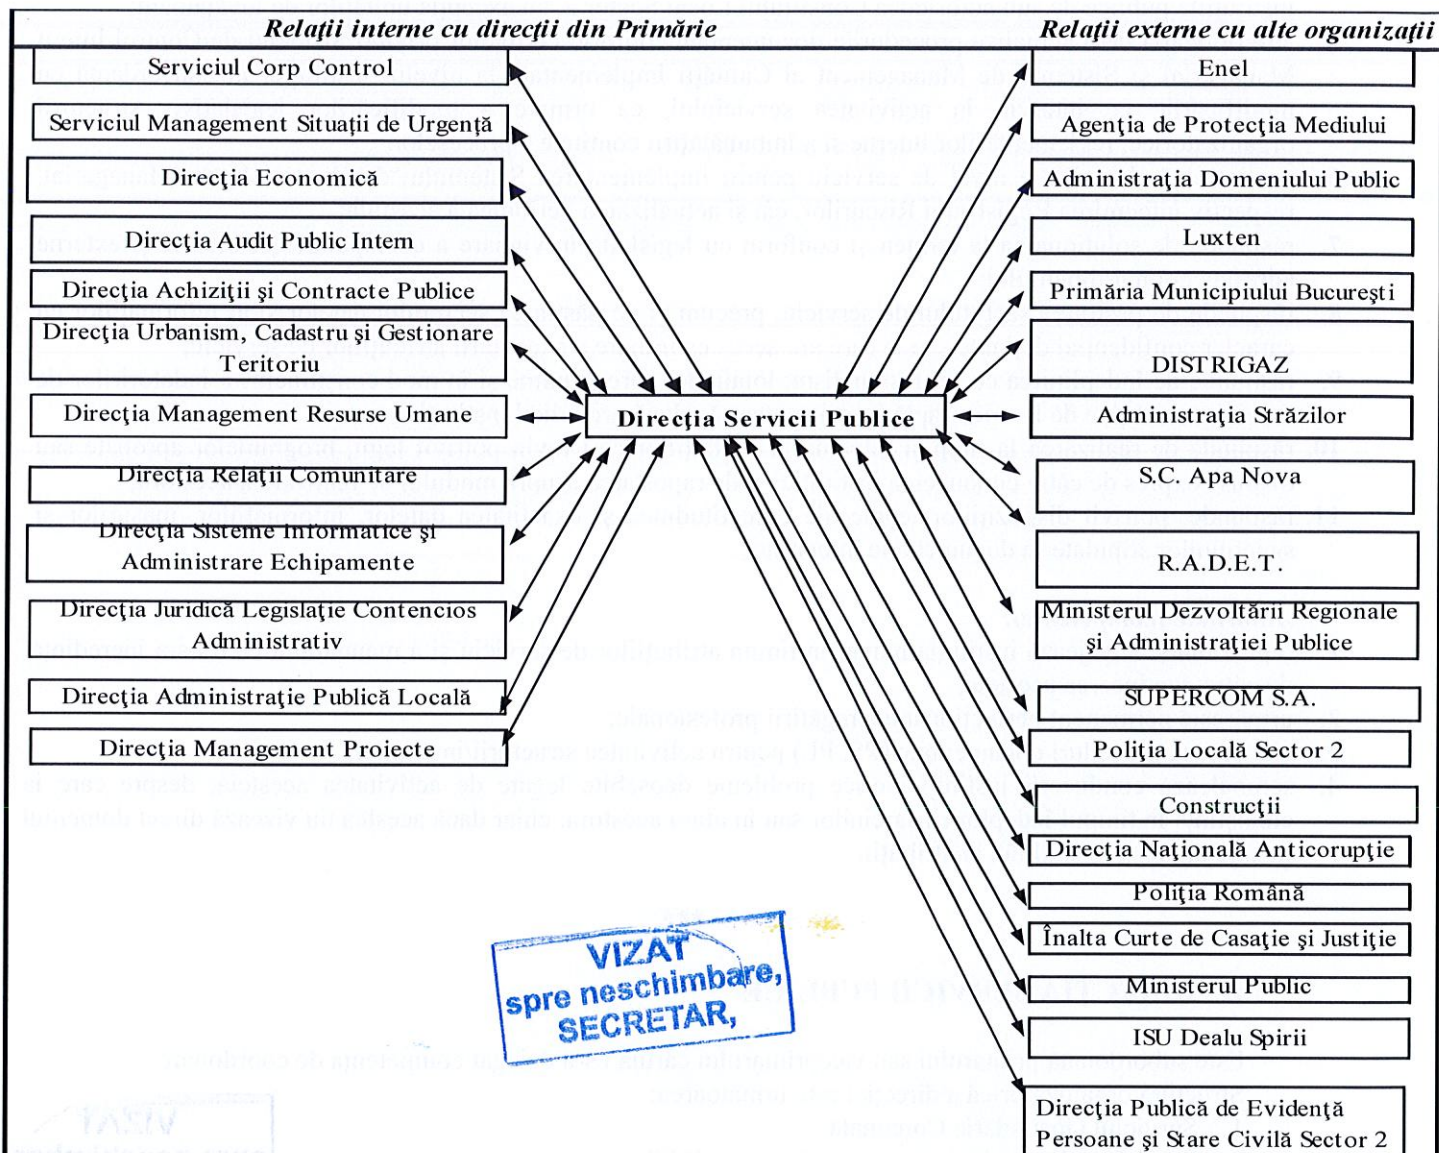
Relaţii interne cu direcţii din Primărie

Serviciul Corp Control

Serviciul Management Situaţii de Urgenţă

Direcţia Economică

Direcţia Audit Public Intern

Direcţia Achiziţii şi Contracte Publice

Direcţia Urbanism, Cadastru şi Gestionare Teritoriu

Direcţia Management Resurse Umane

Direcţia Relaţii Comunitare

Direcţia Sisteme Informatice şi Administrare Echipamente

Direcţia Juridică Legislaţie Contencios Administrativ

Direcţia Administraţie Publică Locală

Direcţia Management Proiecte

Direcţia Servicii Publice

Relaţii externe cu alte organizaţii

Enel

Agenţia de Protecţia Mediului

Administraţia Domeniului Public

Luxten

Primăria Municipiului Bucureşti

DISTRIGAZ

Administraţia Străzilor

S.C. Apa Nova

R.A.D.E.T.

Ministerul Dezvoltării Regionale şi Administraţiei Publice

SUPERCOM S.A.

Poliţia Locală Sector 2

Construcţii

Direcţia Naţională Anticorupţie

Poliţia Română

Înalta Curte de Casaţie şi Justiţie

Ministerul Public

ISU Dealu Spirii

Direcţia Publică de Evidenţă Persoane şi Stare Civilă Sector 2

VIZAT spre neschimbare, SECRETAR,